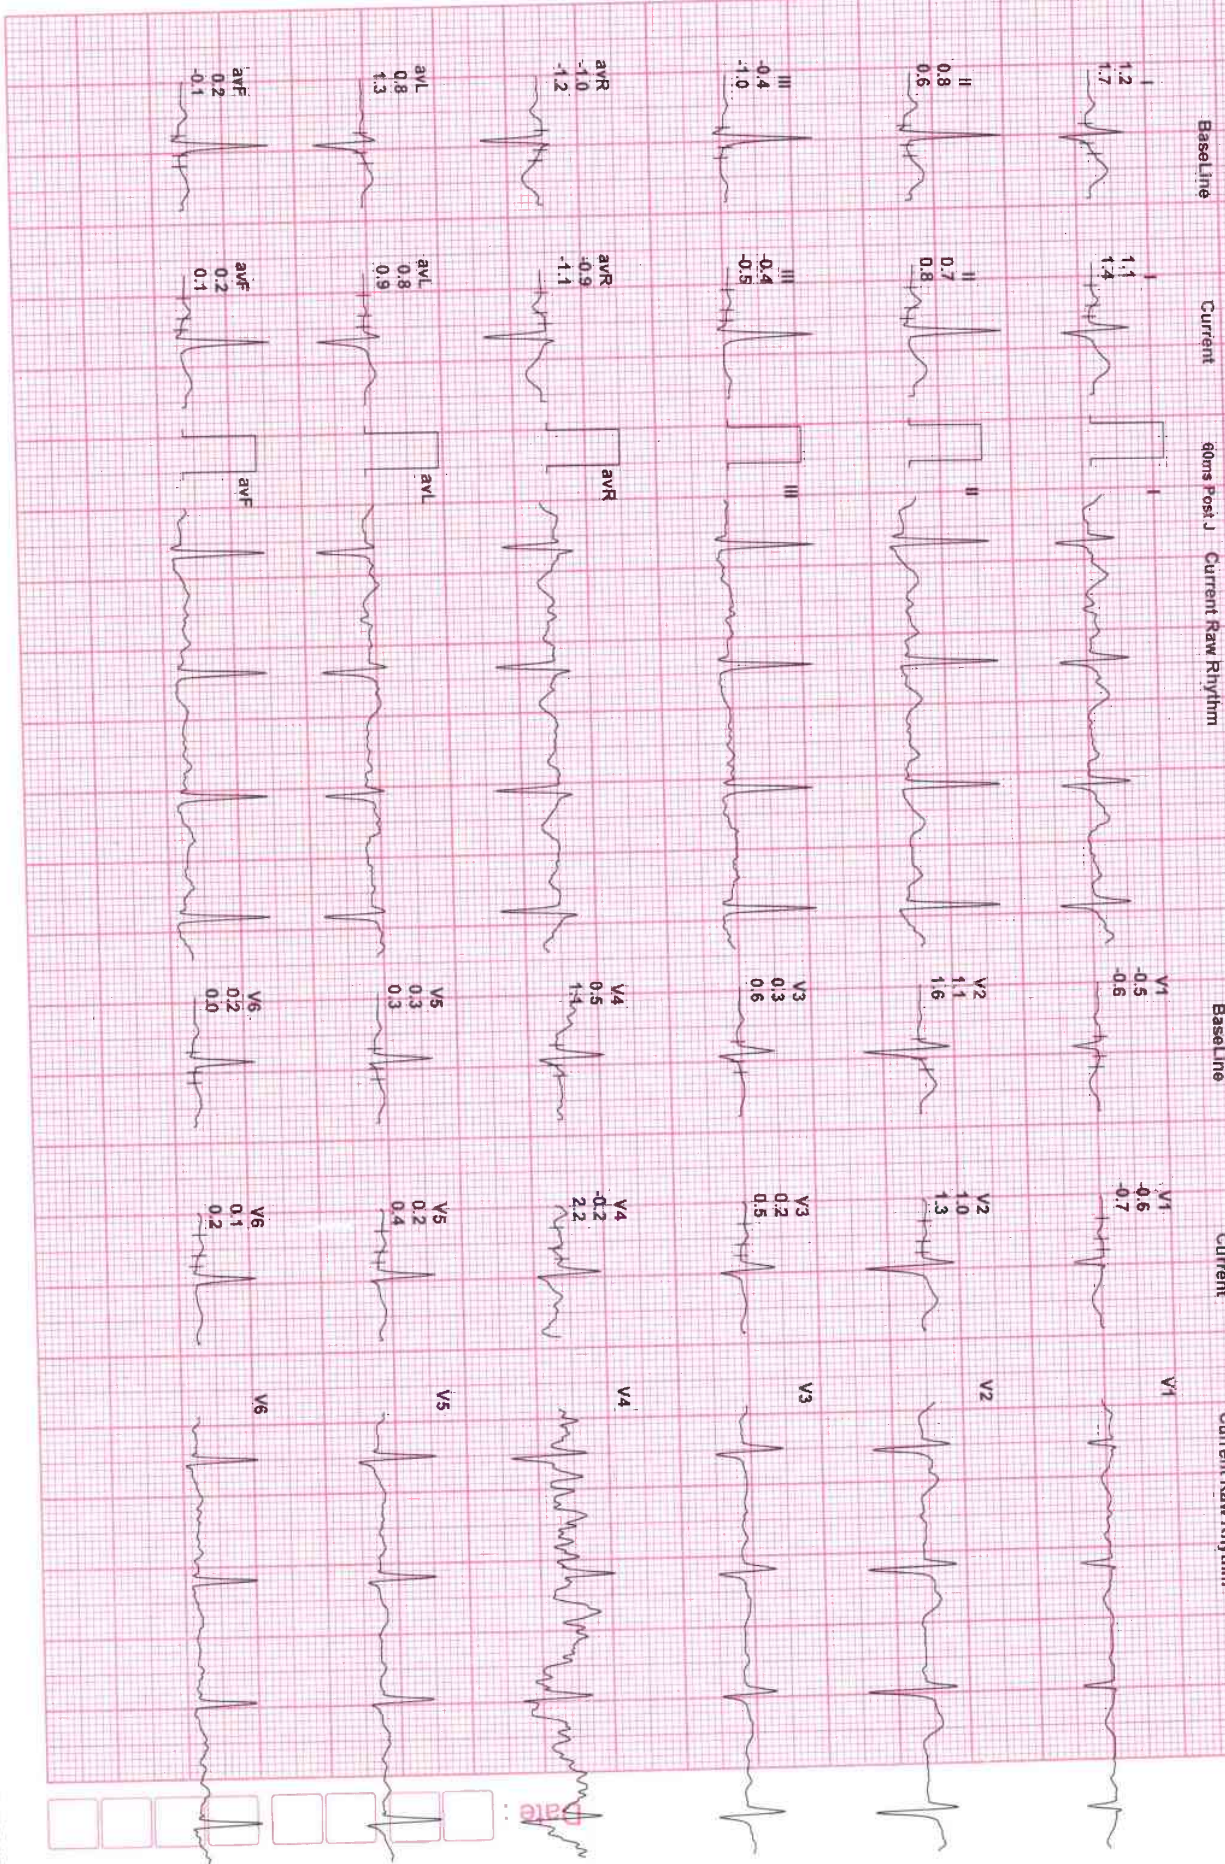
BaseLine

Current

60ms Post J

Current Raw Rhythm

I
1.2
1.7

II
0.8
0.6

III
-0.4
-1.0

avR
-1.0
-1.2

avL
0.8
1.3

avF
0.2
-0.1

I
1.1
1.4

II
0.7
0.8

III
-0.4
-0.5

avR
-0.9
-1.1

avL
0.8
0.9

avF
0.2
0.1

I

II

III

avR

avL

avF

BaseLine

Current

Current Raw Rhythm

V1
-0.5
-0.6

V2
1.1
1.6

V3
0.3
0.6

V4
0.5
1.1

V5
0.3
0.3

V6
0.2
0.0

V1
-0.6
-0.7

V2
1.0
1.3

V3
0.2
0.5

V4
-0.2
2.2

V5
0.2
0.4

V6
0.1
0.2

V1

V2

V3

V4

V5

V6

Date :